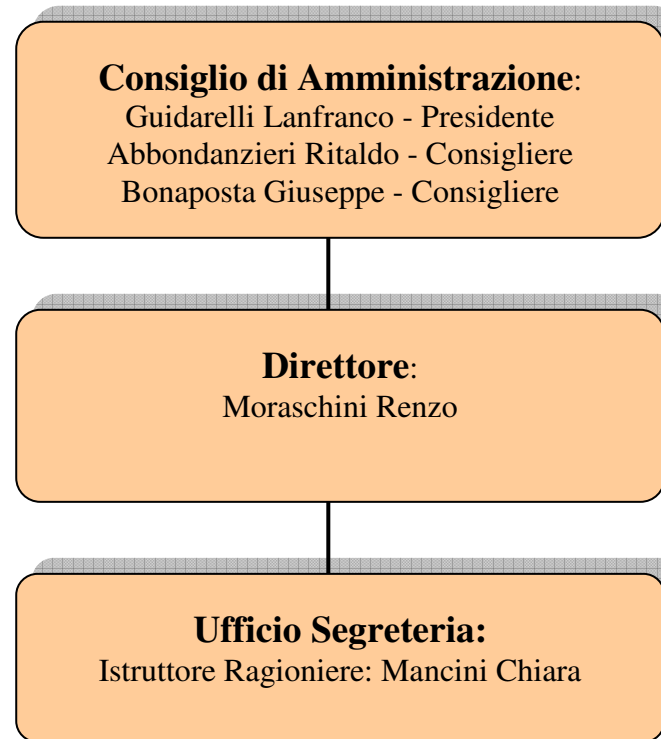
**Consiglio di Amministrazione**:
Guidarelli Lanfranco - Presidente
Abbondanzieri Ritaldo - Consigliere
Bonaposta Giuseppe - Consigliere

**Direttore**:
Moraschini Renzo

**Ufficio Segreteria:**
Istruttore Ragioniere: Mancini Chiara